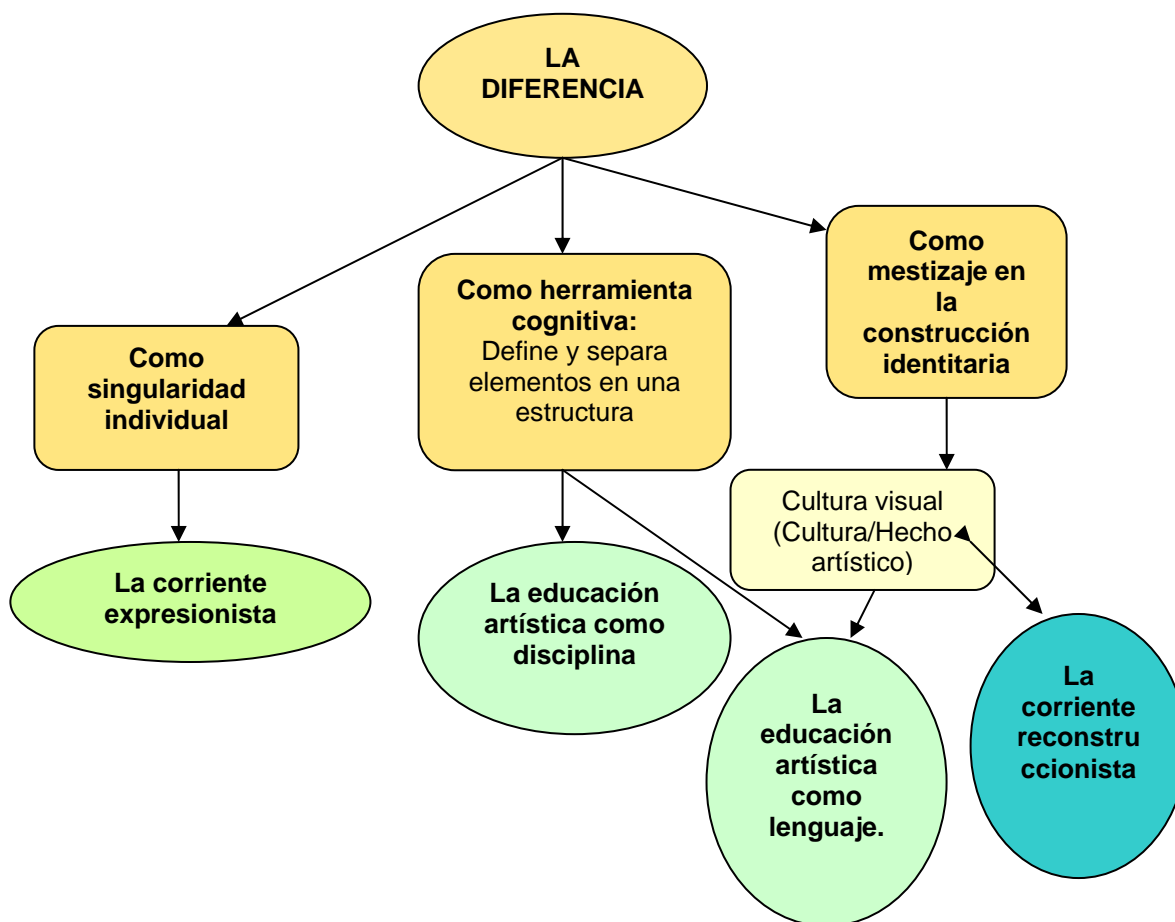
LA DIFERENCIA

Como singularidad individual

Como herramienta cognitiva:
Define y separa elementos en una estructura

Como mestizaje en la construcción identitaria

La corriente expresionista

La educación artística como disciplina

Cultura visual (Cultura/Hecho artístico)

La educación artística como lenguaje.

La corriente reconstru ccionista